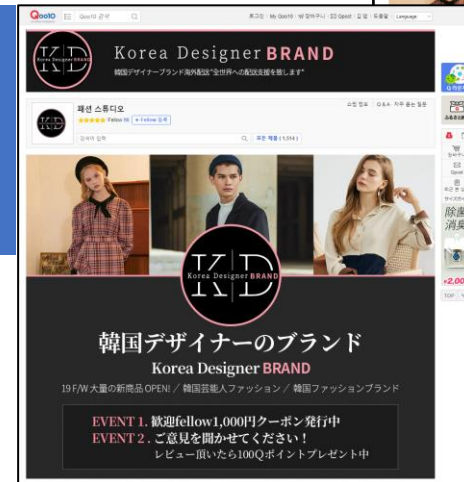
Qoo10 Qoo10 검색

최근본 · My Qoo10 · 장바구니 · Qpost · 로그인 · 회원가입 · Language

Korea Designer BRAND

韓国デザイナーブランド海外配送"全世界への配送支援を致します"

패션 스튜디오

Fellow 66 + Follow 등록

상점 정보 · Q&A · 자주 묻는 질문

검색어 입력

모든 제품 (1,514)

Korea Designer BRAND

韓国デザイナーのブランド

Korea Designer BRAND

19 F/W 大量の新商品OPEN! / 韓国芸能人ファッション / 韓国ファッションブランド

EVENT 1. 歓迎fellow1,000円クーポン発行中
EVENT 2. ご意見を聞かせてください!
レビュー頂いたら100Qポイントプレゼント中

除菌
消臭

¥2,00

TOP